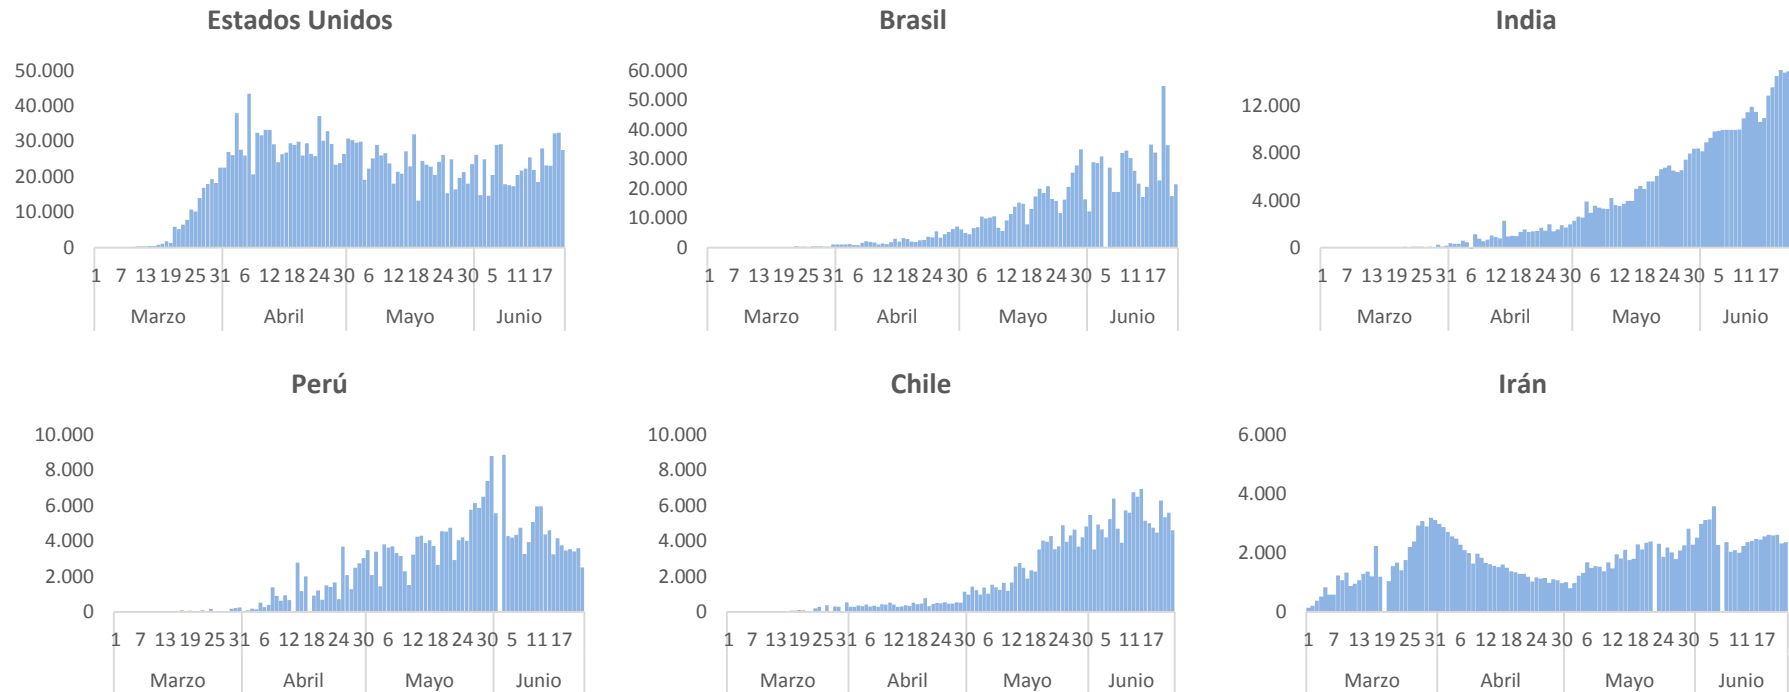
Estados Unidos

50.000
40.000
30.000
20.000
10.000
0

1 7 13 19 25 31 6 12 18 24 30 6 12 18 24 30 5 11 17

Marzo Abril Mayo Junio

Brasil

60.000
50.000
40.000
30.000
20.000
10.000
0

1 7 13 19 25 31 6 12 18 24 30 6 12 18 24 30 5 11 17

Marzo Abril Mayo Junio

India

12.000
8.000
4.000
0

1 7 13 19 25 31 6 12 18 24 30 6 12 18 24 30 5 11 17

Marzo Abril Mayo Junio

Perú

10.000
8.000
6.000
4.000
2.000
0

1 7 13 19 25 31 6 12 18 24 30 6 12 18 24 30 5 11 17

Marzo Abril Mayo Junio

Chile

10.000
8.000
6.000
4.000
2.000
0

1 7 13 19 25 31 6 12 18 24 30 6 12 18 24 30 5 11 17

Marzo Abril Mayo Junio

Irán

6.000
4.000
2.000
0

1 7 13 19 25 31 6 12 18 24 30 6 12 18 24 30 5 11 17

Marzo Abril Mayo Junio